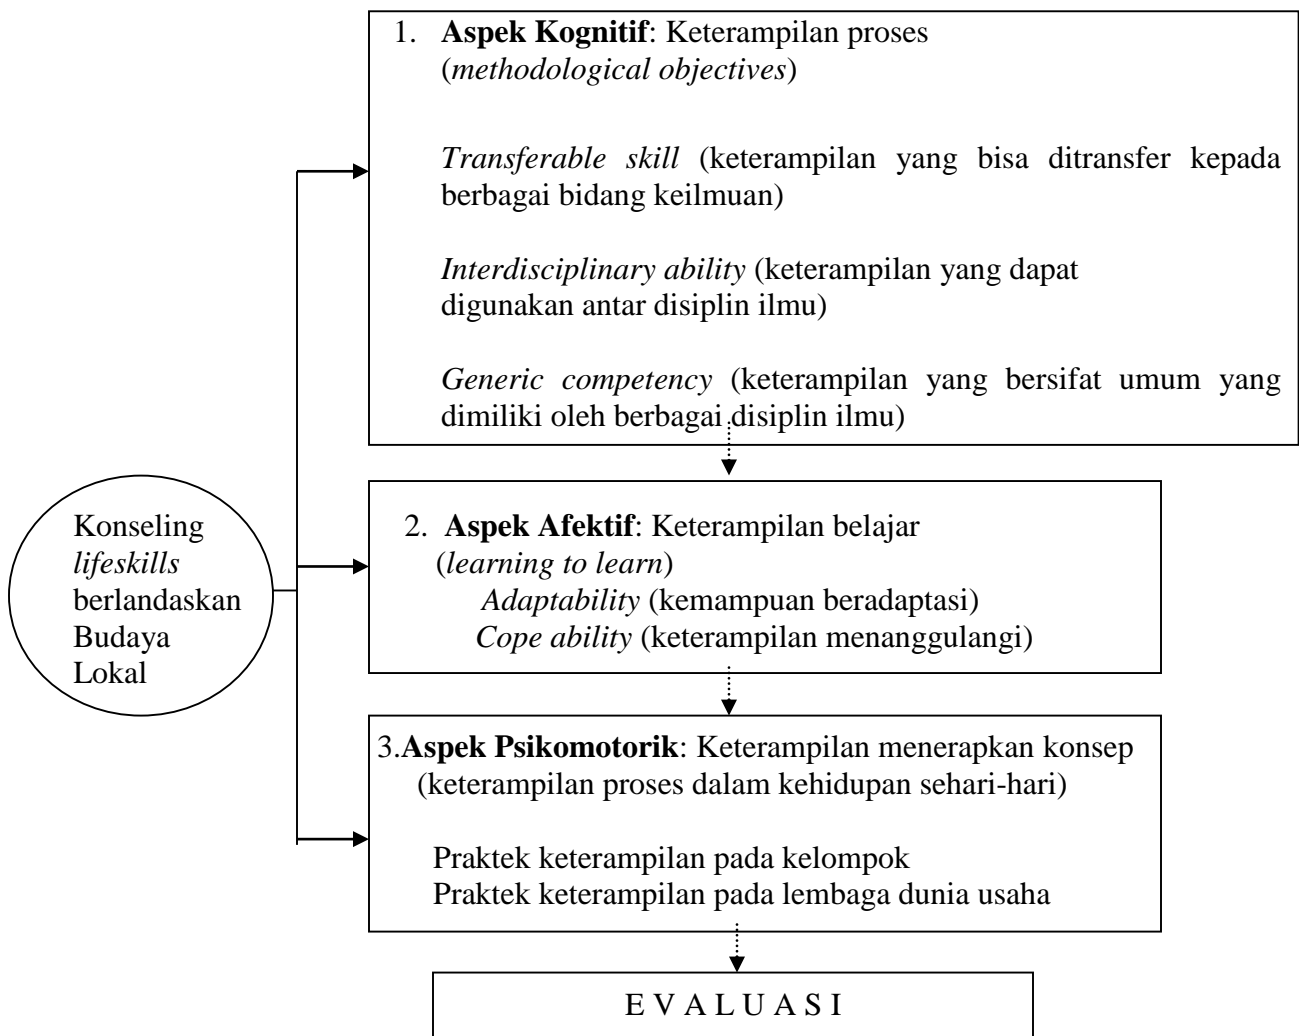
Konseling *lifeskills* berlandaskan Budaya Lokal

1. **Aspek Kognitif**: Keterampilan proses (*methodological objectives*)

*Transferable skill* (keterampilan yang bisa ditransfer kepada berbagai bidang keilmuan)

*Interdisciplinary ability* (keterampilan yang dapat digunakan antar disiplin ilmu)

*Generic competency* (keterampilan yang bersifat umum yang dimiliki oleh berbagai disiplin ilmu)

2. **Aspek Afektif**: Keterampilan belajar (*learning to learn*)
*Adaptability* (kemampuan beradaptasi)
*Cope ability* (keterampilan menanggulangi)

3.**Aspek Psikomotorik**: Keterampilan menerapkan konsep (keterampilan proses dalam kehidupan sehari-hari)

Praktek keterampilan pada kelompok
Praktek keterampilan pada lembaga dunia usaha

E V A L U A S I